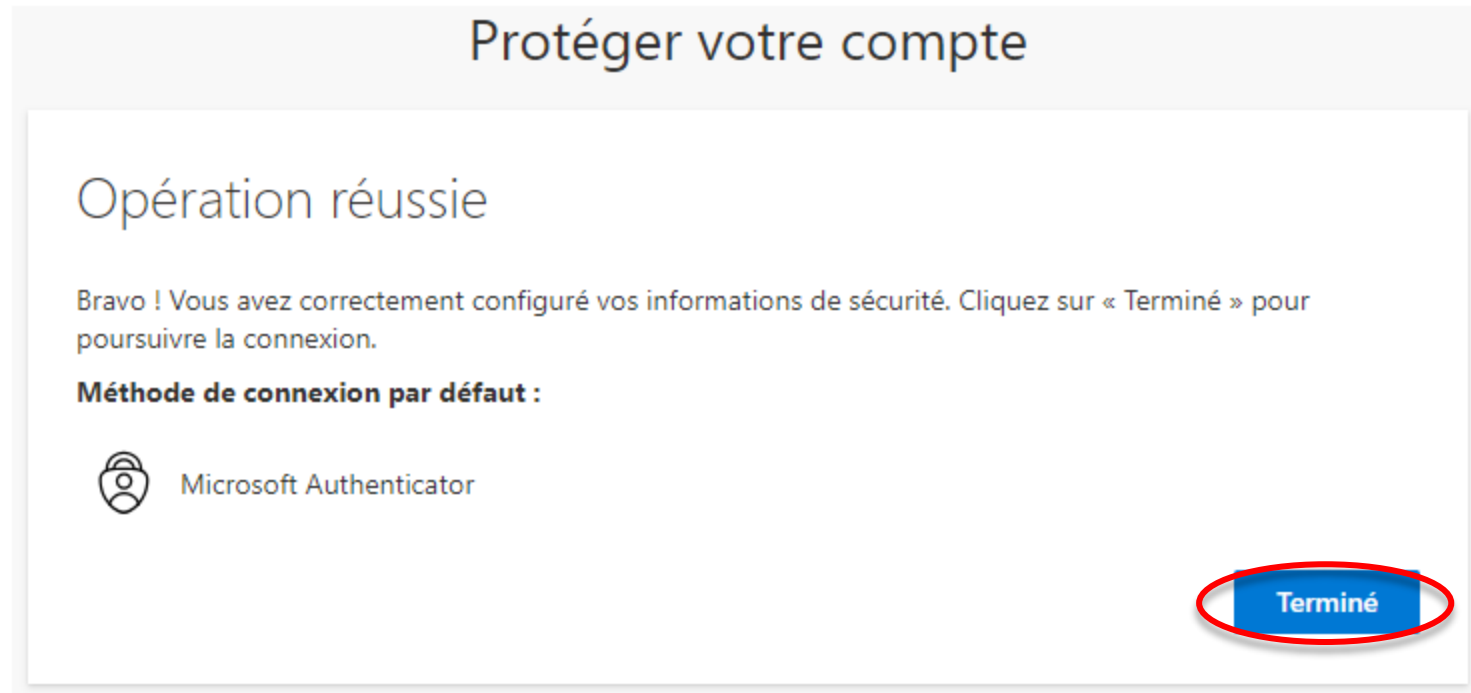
Protéger votre compte

Opération réussie

Bravo ! Vous avez correctement configuré vos informations de sécurité. Cliquez sur « Terminé » pour poursuivre la connexion.

**Méthode de connexion par défaut :**

Microsoft Authenticator

Terminé